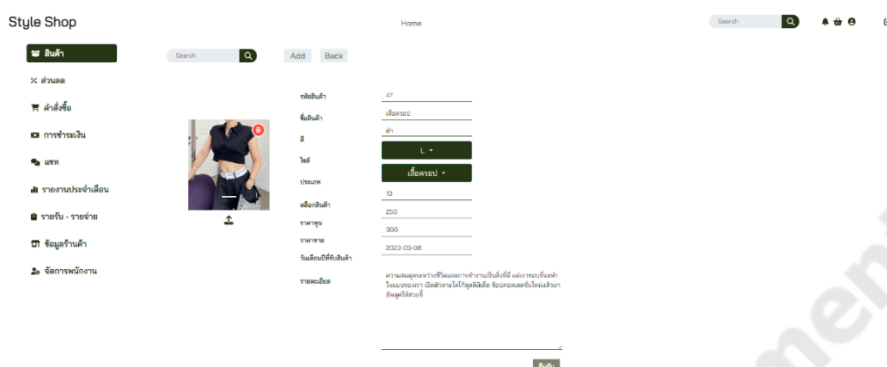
Style Shop

Home

Search

สินค้า

ส่วนลด

คำสั่งซื้อ

การชำระเงิน

แชท

รายงานประจำเดือน

รายรับ - รายจ่าย

ข้อมูลร้านค้า

จัดการพนักงาน

Search

Add Back

รหัสสินค้า 47

ชื่อสินค้า เสื้อครอป

สี ดำ

ไซส์ L

ประเภท เสื้อครอป

สต็อกสินค้า 10

ราคาทุน 250

ราคาขาย 300

วันเดือนปีที่รับสินค้า 2023-09-06

รายละเอียด ความสมดุลระหว่างชีวิตและการทำงานเป็นสิ่งที่ดี แต่การแบ่งเวลาในแบบของเรา เปิดตัวลายใหม่ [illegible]

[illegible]